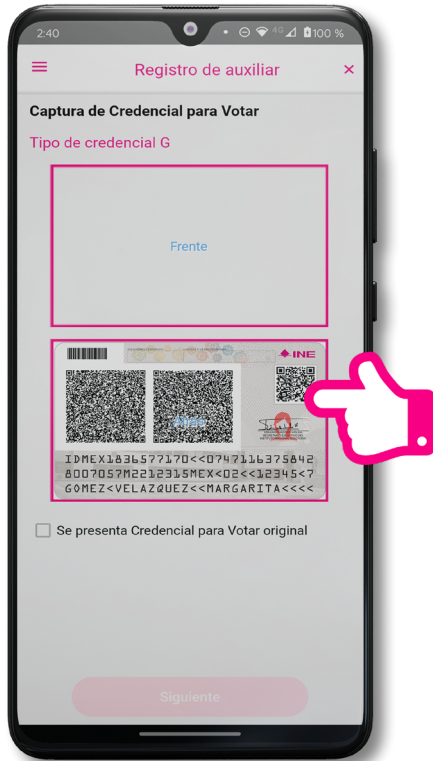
2:40 4G 100 %

Registro de auxiliar ×

Captura de Credencial para Votar

Tipo de credencial G

Frente

INE

Atrás

IDMEX1836577170<<0747116375842
8007057M2212315MEX<02<<12345<7
GOMEZ<VELAZQUEZ<<MARGARITA<<<<

Se presenta Credencial para Votar original

Siguiente